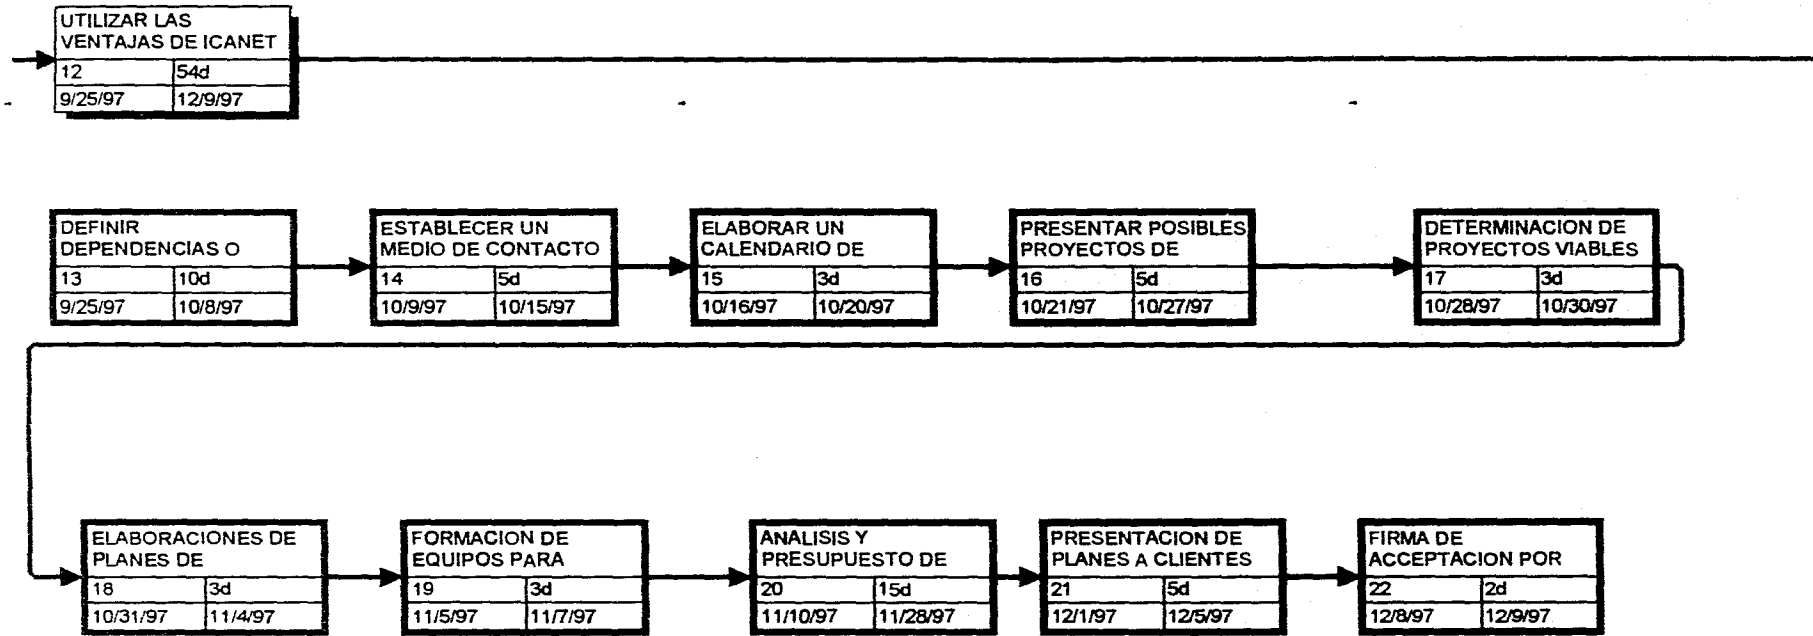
UTILIZAR LAS VENTAJAS DE ICANET

| 12 | 54d |
|---|---|
| 9/25/97 | 12/9/97 |

DEFINIR DEPENDENCIAS O

| 13 | 10d |
|---|---|
| 9/25/97 | 10/8/97 |

ESTABLECER UN MEDIO DE CONTACTO

| 14 | 5d |
|---|---|
| 10/9/97 | 10/15/97 |

ELABORAR UN CALENDARIO DE

| 15 | 3d |
|---|---|
| 10/16/97 | 10/20/97 |

PRESENTAR POSIBLES PROYECTOS DE

| 16 | 5d |
|---|---|
| 10/21/97 | 10/27/97 |

DETERMINACION DE PROYECTOS VIABLES

| 17 | 3d |
|---|---|
| 10/28/97 | 10/30/97 |

ELABORACIONES DE PLANES DE

| 18 | 3d |
|---|---|
| 10/31/97 | 11/4/97 |

FORMACION DE EQUIPOS PARA

| 19 | 3d |
|---|---|
| 11/5/97 | 11/7/97 |

ANALISIS Y PRESUPUESTO DE

| 20 | 15d |
|---|---|
| 11/10/97 | 11/28/97 |

PRESENTACION DE PLANES A CLIENTES

| 21 | 5d |
|---|---|
| 12/1/97 | 12/5/97 |

FIRMA DE ACCEPTACION POR

| 22 | 2d |
|---|---|
| 12/8/97 | 12/9/97 |